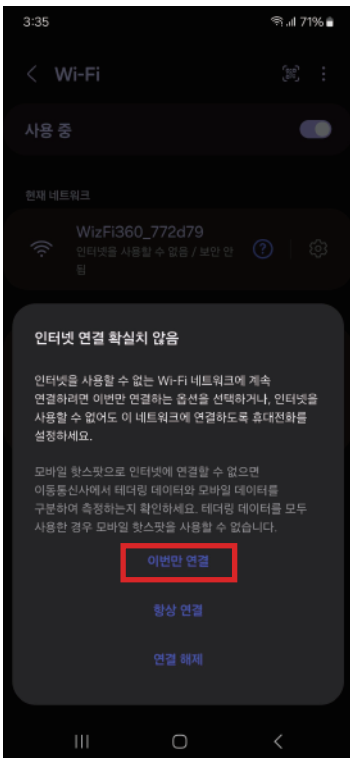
3:35

71%

Wi-Fi

사용 중

현재 네트워크

WizFi360_772d79

인터넷을 사용할 수 없음 / 보안 안 됨

인터넷 연결 확실치 않음

인터넷을 사용할 수 없는 Wi-Fi 네트워크에 계속 연결하려면 이번만 연결하는 옵션을 선택하거나, 인터넷을 사용할 수 없어도 이 네트워크에 연결하도록 휴대전화를 설정하세요.

모바일 핫스팟으로 인터넷에 연결할 수 없으면 이동통신사에서 테더링 데이터와 모바일 데이터를 구분하여 측정하는지 확인하세요. 테더링 데이터를 모두 사용한 경우 모바일 핫스팟을 사용할 수 없습니다.

이번만 연결

항상 연결

연결 해제